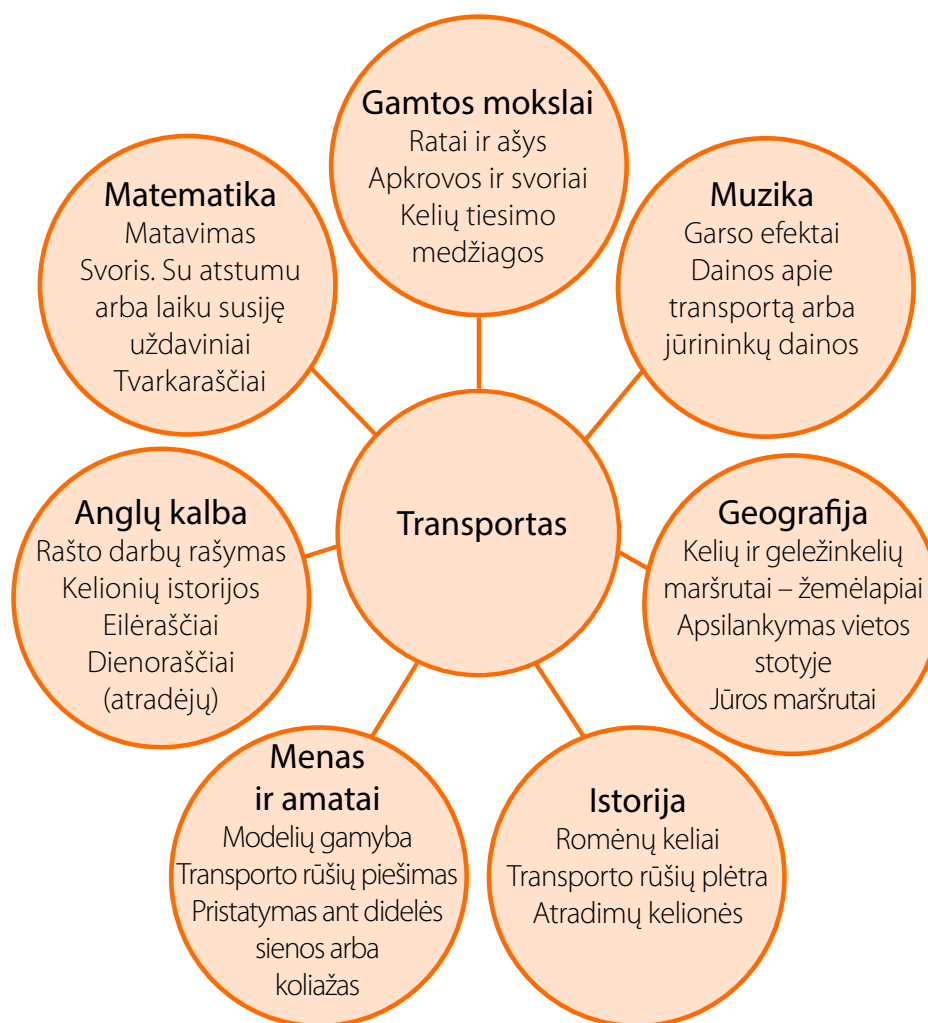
Gamtos mokslai
Ratai ir ašys
Apkrovos ir svoriai
Kelių tiesimo medžiagos

Matematika
Matavimas
Svoris. Su atstumu arba laiku susiję uždaviniai
Tvarkaraščiai

Muzika
Garso efektai
Dainos apie transportą arba jūrininkų dainos

Transportas

Anglų kalba
Rašto darbų rašymas
Kelionių istorijos
Eilėraščiai
Dienoraščiai (atradėjų)

Geografija
Kelių ir geležinkelių maršrutai – žemėlapiai
Apsilankymas vietos stotyje
Jūros maršrutai

Menas ir amatai
Modelių gamyba
Transporto rūšių piešimas
Pristatymas ant didelės sienos arba koliažas

Istorija
Romėnų keliai
Transporto rūšių plėtra
Atradimų kelionės